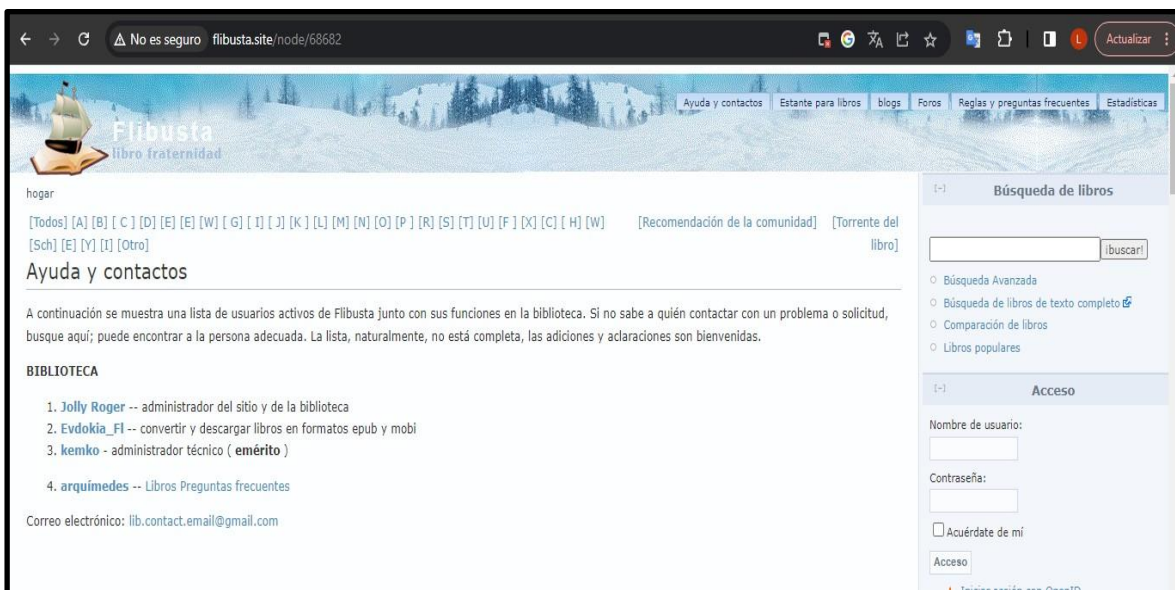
No es seguro flibusta.site/node/68682

Actualizar

Flibusta
libro fraternidad

Ayuda y contactos | Estante para libros | blogs | Foros | Reglas y preguntas frecuentes | Estadísticas

hogar

[Todos] [A] [B] [ C ] [D] [E] [E] [W] [ G] [ I] [ J] [K ] [L] [M] [N] [O] [P ] [R] [S] [T] [U] [F ] [X] [C] [ H] [W] [Sch] [E] [Y] [I] [Otro]

[Recomendación de la comunidad] [Torrente del libro]

Ayuda y contactos

A continuación se muestra una lista de usuarios activos de Flibusta junto con sus funciones en la biblioteca. Si no sabe a quién contactar con un problema o solicitud, busque aquí; puede encontrar a la persona adecuada. La lista, naturalmente, no está completa, las adiciones y aclaraciones son bienvenidas.

BIBLIOTECA

1. Jolly Roger -- administrador del sitio y de la biblioteca
2. Evdokia_Fl -- convertir y descargar libros en formatos epub y mobi
3. kemko - administrador técnico ( emérito )

4. arquímedes -- Libros Preguntas frecuentes

Correo electrónico: lib.contact.email@gmail.com

[-] Búsqueda de libros

¡buscar!

Búsqueda Avanzada
Búsqueda de libros de texto completo
Comparación de libros
Libros populares

[-] Acceso

Nombre de usuario:

Contraseña:

Acuérdate de mí

Acceso

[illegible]